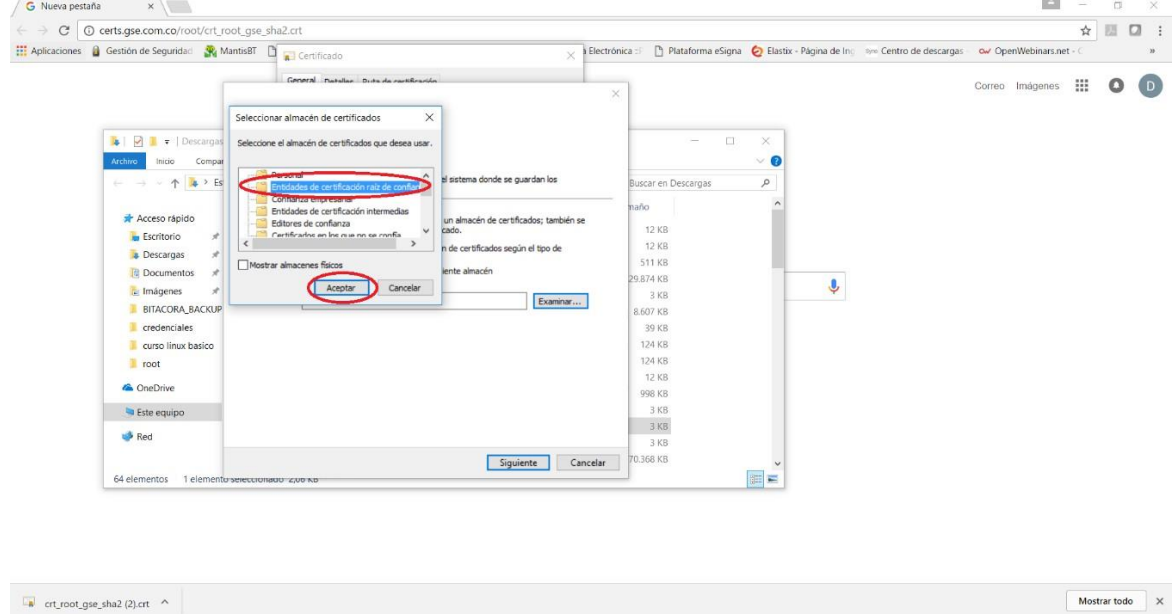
G Nueva pestaña ×

certs.gse.com.co/root/crt_root_gse_sha2.crt

Aplicaciones Gestión de Segurida MantisBT Certificado × a Electrónica Plataforma eSigna Elastix - Página de In Centro de descargas OpenWebinars.net - »

Correo Imágenes D

General Detalles Ruta de certificación

×

Descargas

Archivo Inicio Compar

Es

Acceso rápido
Escritorio
Descargas
Documentos
Imágenes
BITACORA_BACKUP
credenciales
curso linux basico
root
OneDrive
Este equipo
Red

64 elementos 1 elemento seleccionado 2,00 KB

Seleccionar almacén de certificados ×

Seleccione el almacén de certificados que desea usar.

Personal
Entidades de certificación raíz de confianz
Confianza empresarial
Entidades de certificación intermedias
Editores de confianza
Certificados en los que no se confía

Mostrar almacenes físicos

Aceptar Cancelar

el sistema donde se guardan los

un almacén de certificados; también se
cado.

n de certificados según el tipo de

iente almacén

Examinar...

Siguiente Cancelar

Buscar en Descargas

maño
12 KB
12 KB
511 KB
29.874 KB
3 KB
8.607 KB
39 KB
124 KB
124 KB
12 KB
998 KB
3 KB
3 KB
3 KB
70.368 KB

crt_root_gse_sha2 (2).crt ^

Mostrar todo ×